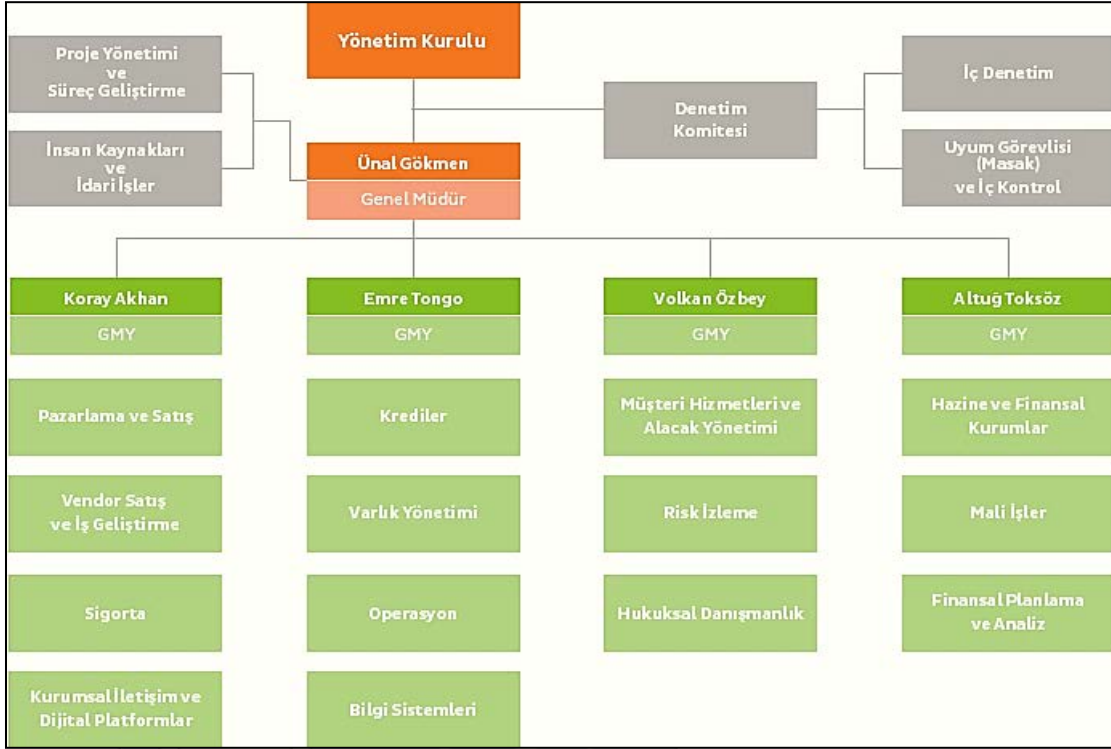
Yönetim Kurulu

Proje Yönetimi ve Süreç Geliştirme

İnsan Kaynakları ve İdari İşler

Ünal Gökmen

Genel Müdür

Denetim Komitesi

İç Denetim

Uyum Görevlisi (Masak) ve İç Kontrol

Koray Akhan

GMY

Pazarlama ve Satış

Vendor Satış ve İş Geliştirme

Sigorta

Kurumsal İletişim ve Dijital Platformlar

Emre Tongo

GMY

Krediler

Varlık Yönetimi

Operasyon

Bilgi Sistemleri

Volkan Özbey

GMY

Müşteri Hizmetleri ve Alacak Yönetimi

Risk İzleme

Hukuksal Danışmanlık

Altuğ Toksöz

GMY

Hazine ve Finansal Kurumlar

Mali İşler

Finansal Planlama ve Analiz